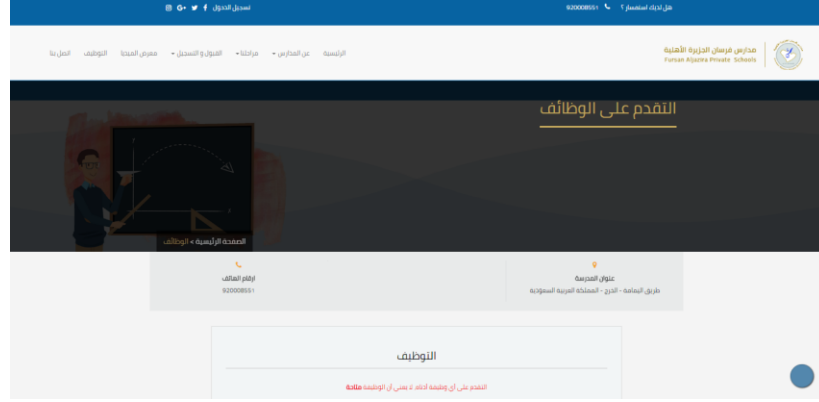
هل لديك استفسار ؟ 920008551

تسجيل الدخول

مدارس فرسان الجزيرة الأهلية
Fursan Aljazira Private Schools

الرئيسية عن المدارس مراحلنا القبول والتسجيل معرض الميديا التوظيف اتصل بنا

التقدم على الوظائف

الصفحة الرئيسية > الوظائف

عنوان المدرسة
طريق اليمامة - الخرج - المملكة العربية السعودية

ارقام الهاتف
920008551

التوظيف

التقدم على أي وظيفة الآن لا يعني أن الوظيفة متاحة